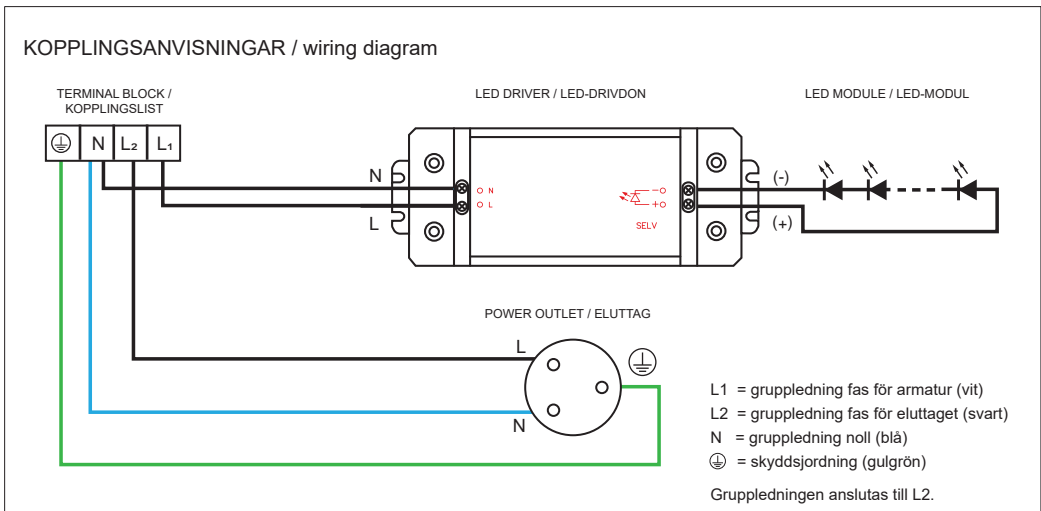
KOPPLINGSANVISNINGAR / wiring diagram

TERMINAL BLOCK / KOPPLINGSLIST

⏚ N L₂ L₁

LED DRIVER / LED-DRIVDON

N

L

N

L

SELV

LED MODULE / LED-MODUL

(-)

(+)

POWER OUTLET / ELUTTAG

L

N

⏚

L1 = gruppledning fas för armatur (vit)
L2 = gruppledning fas för eluttaget (svart)
N = gruppledning noll (blå)
⏚ = skyddsjordning (gulgrön)

Gruppledningen anslutas till L2.